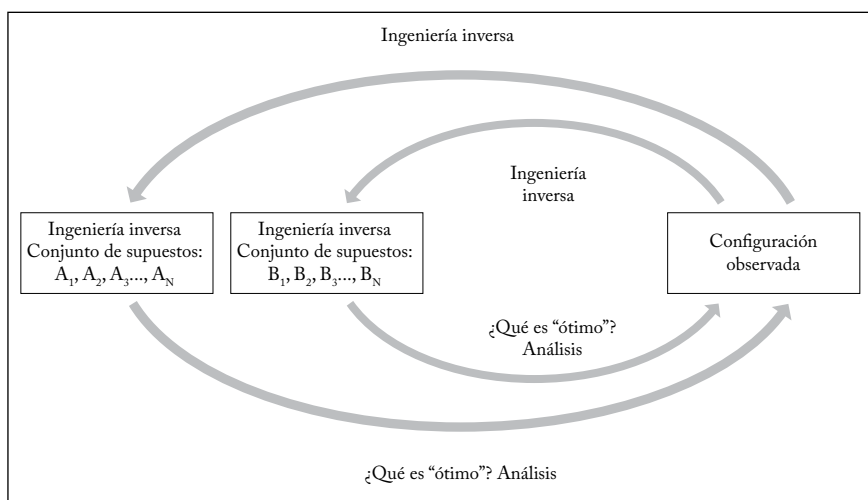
Ingeniería inversa

Ingeniería inversa

Ingeniería inversa
Conjunto de supuestos:
$A_1, A_2, A_3..., A_N$

Ingeniería inversa
Conjunto de supuestos:
$B_1, B_2, B_3..., B_N$

Configuración observada

¿Qué es “ótimo”?
Análisis

¿Qué es “ótimo”? Análisis